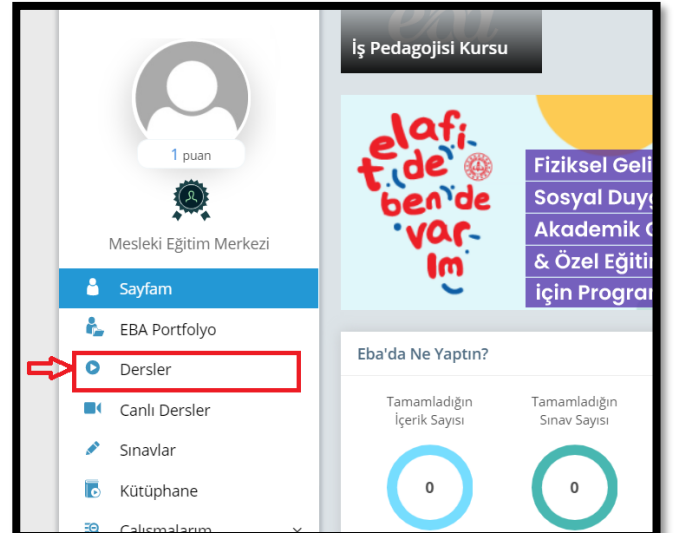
İş Pedagojisi Kursu

1 puan

Mesleki Eğitim Merkezi

Sayfam

EBA Portfolyo

Dersler

Canlı Dersler

Sınavlar

Kütüphane

Çalışmalarım

elafi de ben de var ım

Fiziksel Geli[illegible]
Sosyal Duyg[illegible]
Akademik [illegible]
& Özel Eğiti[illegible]
için Progra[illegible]

Eba'da Ne Yaptın?

Tamamladığın İçerik Sayısı

0

Tamamladığın Sınav Sayısı

0